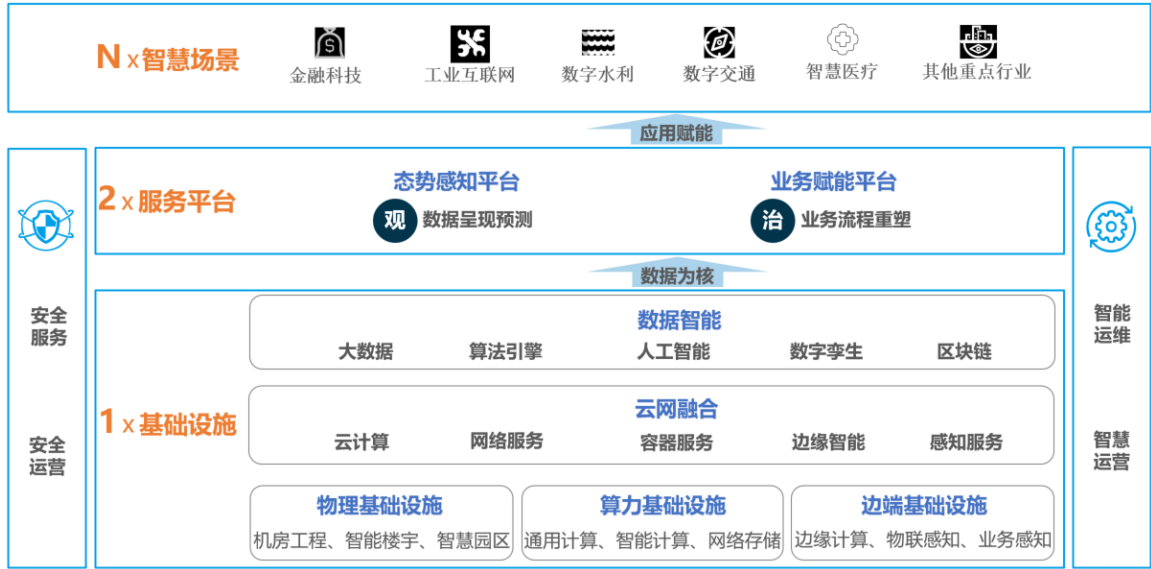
N x 智慧场景
金融科技
工业互联网
数字水利
数字交通
智慧医疗
其他重点行业

应用赋能

安全服务

安全运营

2 x 服务平台
态势感知平台
观 数据呈现预测
业务赋能平台
治 业务流程重塑

数据为核

1 x 基础设施
数据智能
大数据
算法引擎
人工智能
数字孪生
区块链

云网融合
云计算
网络服务
容器服务
边缘智能
感知服务

物理基础设施
机房工程、智能楼宇、智慧园区
算力基础设施
通用计算、智能计算、网络存储
边端基础设施
边缘计算、物联感知、业务感知

智能运维

智慧运营